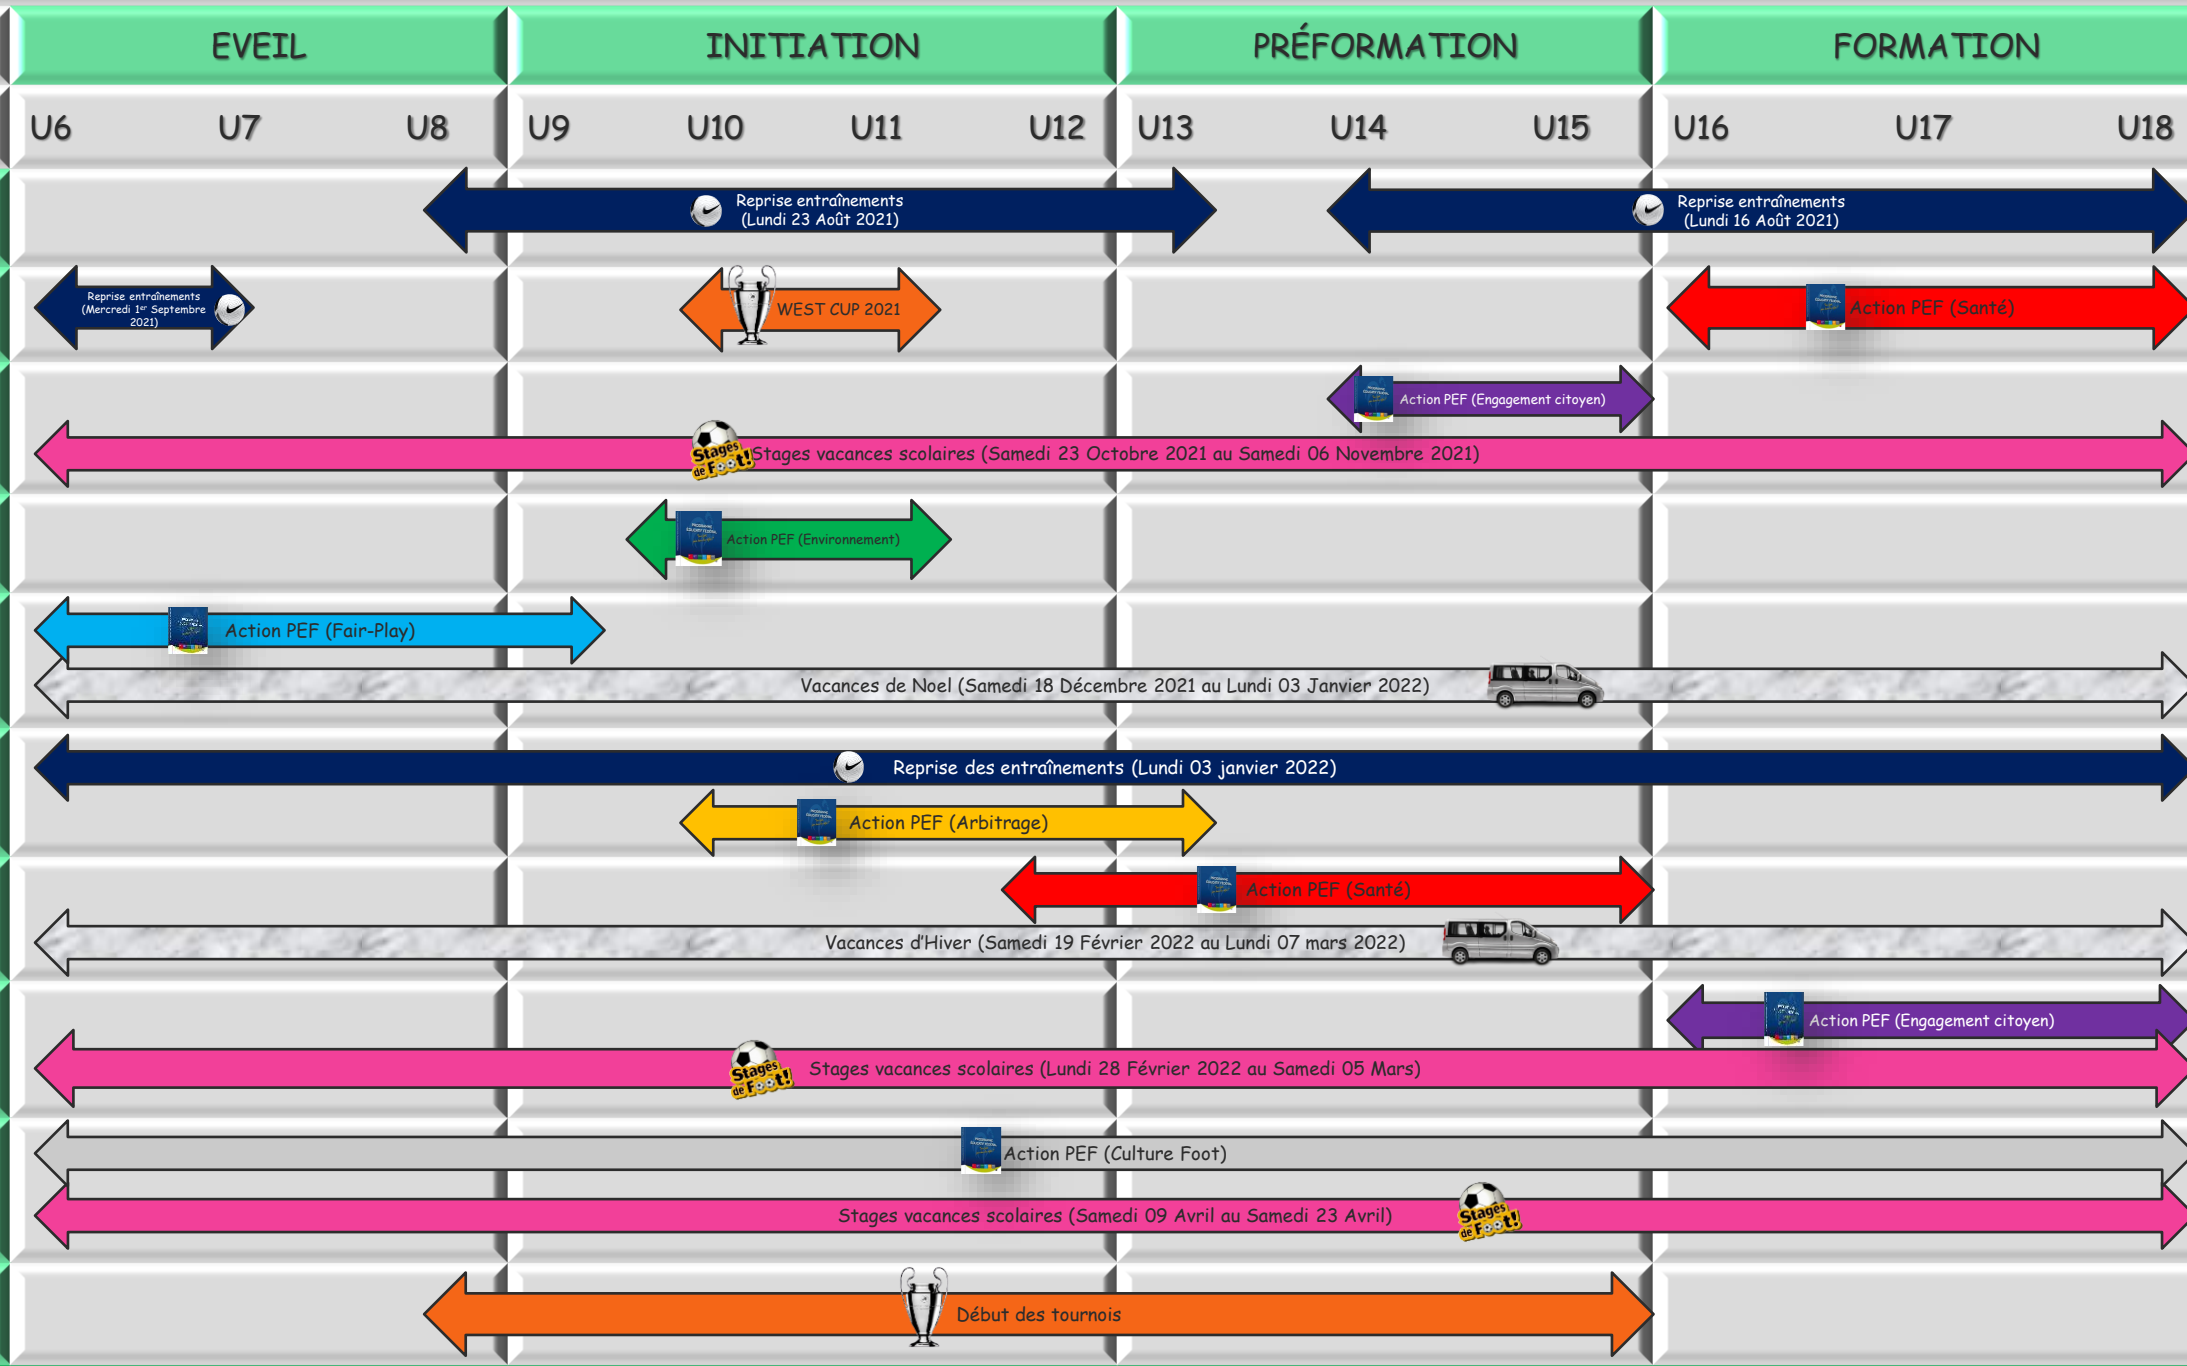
EVEIL | INITIATION | PRÉFORMATION | FORMATION

U6 U7 U8 U9 U10 U11 U12 U13 U14 U15 U16 U17 U18

Reprise entraînements (Lundi 23 Août 2021)

Reprise entraînements (Lundi 16 Août 2021)

Reprise entraînements (Mercredi 1er Septembre 2021)

WEST CUP 2021

Action PEF (Santé)

Action PEF (Engagement citoyen)

Stages de Foot!

Stages vacances scolaires (Samedi 23 Octobre 2021 au Samedi 06 Novembre 2021)

Action PEF (Environnement)

Action PEF (Fair-Play)

Vacances de Noel (Samedi 18 Décembre 2021 au Lundi 03 Janvier 2022)

Reprise des entraînements (Lundi 03 janvier 2022)

Action PEF (Arbitrage)

Action PEF (Santé)

Vacances d'Hiver (Samedi 19 Février 2022 au Lundi 07 mars 2022)

Action PEF (Engagement citoyen)

Stages de Foot!

Stages vacances scolaires (Lundi 28 Février 2022 au Samedi 05 Mars)

Action PEF (Culture Foot)

Stages vacances scolaires (Samedi 09 Avril au Samedi 23 Avril)

Stages de Foot!

Début des tournois